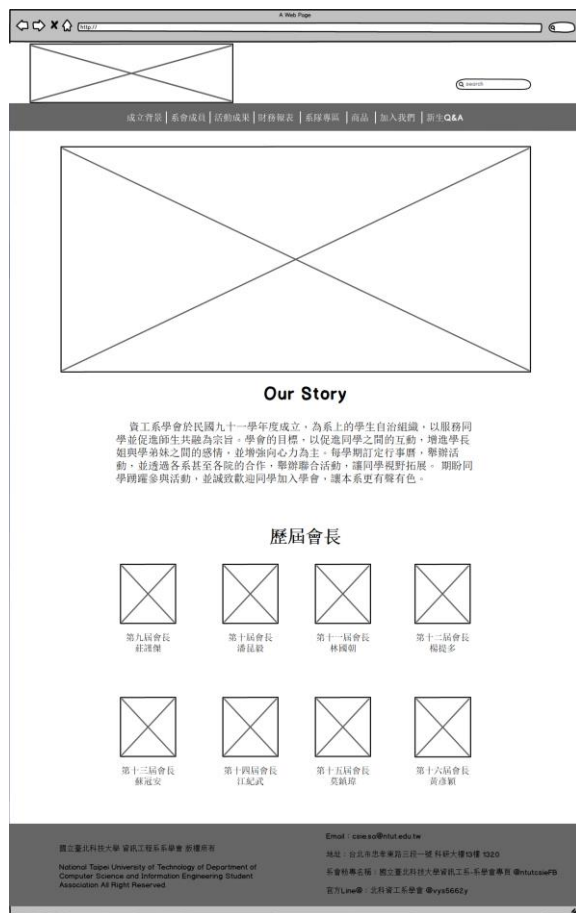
A Web Page

http://

search

成立背景 | 系會成員 | 活動成果 | 財務報表 | 系隊專區 | 商品 | 加入我們 | 新生Q&A

Our Story

資工系學會於民國九十一學年度成立，為系上的學生自治組織，以服務同學並促進師生共融為宗旨。學會的目標，以促進同學之間的互動，增進學長姐與學弟妹之間的感情，並增強向心力為主。每學期訂定行事曆，舉辦活動，並透過各系甚至各院的合作，舉辦聯合活動，讓同學視野拓展。期盼同學踴躍參與活動，並誠致歡迎同學加入學會，讓本系更有聲有色。

歷屆會長

第九屆會長
莊譯傑

第十屆會長
潘昆穀

第十一屆會長
林國朝

第十二屆會長
楊綻多

第十三屆會長
蘇冠安

第十四屆會長
江紀武

第十五屆會長
莫鎮璋

第十六屆會長
黃彥穎

國立臺北科技大學 資訊工程系系學會 版權所有

National Taipei University of Technology of Department of Computer Science and Information Engineering Student Association All Right Reserved.

Email : csiesa@ntut.edu.tw

地址：台北市忠孝東路三段一號 科研大樓13樓 1320

系會粉專名稱：國立臺北科技大學資訊工程-系學會專頁 @ntutcsieFB

官方Line@：北科資工系學會 @vys5662y